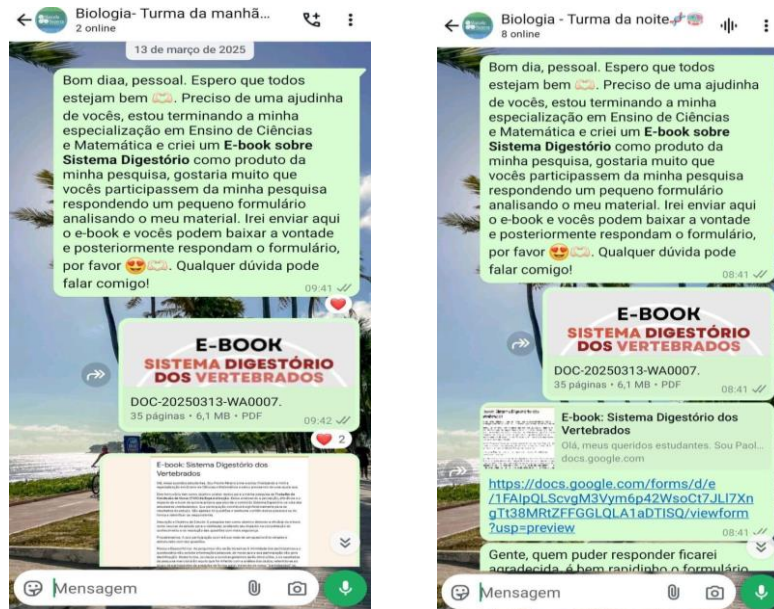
Biologia- Turma da manhã...
2 online

13 de março de 2025

Bom diaa, pessoal. Espero que todos estejam bem. Preciso de uma ajudinha de vocês, estou terminando a minha especialização em Ensino de Ciências e Matemática e criei um **E-book sobre Sistema Digestório** como produto da minha pesquisa, gostaria muito que vocês participassem da minha pesquisa respondendo um pequeno formulário analisando o meu material. Irei enviar aqui o e-book e vocês podem baixar a vontade e posteriormente respondam o formulário, por favor. Qualquer dúvida pode falar comigo!
09:41

E-BOOK
SISTEMA DIGESTÓRIO DOS VERTEBRADOS
DOC-20250313-WA0007.
35 páginas • 6,1 MB • PDF
09:42

2

E-book: Sistema Digestório dos Vertebrados
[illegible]

Mensagem

Biologia - Turma da noite
8 online

Bom dia, pessoal. Espero que todos estejam bem. Preciso de uma ajudinha de vocês, estou terminando a minha especialização em Ensino de Ciências e Matemática e criei um **E-book sobre Sistema Digestório** como produto da minha pesquisa, gostaria muito que vocês participassem da minha pesquisa respondendo um pequeno formulário analisando o meu material. Irei enviar aqui o e-book e vocês podem baixar a vontade e posteriormente respondam o formulário, por favor. Qualquer dúvida pode falar comigo!
08:41

E-BOOK
SISTEMA DIGESTÓRIO DOS VERTEBRADOS
DOC-20250313-WA0007.
35 páginas • 6,1 MB • PDF
08:41

E-book: Sistema Digestório dos Vertebrados
Olá, meus queridos estudantes. Sou Paol...
docs.google.com

https://docs.google.com/forms/d/e/1FAIpQLScvgM3Vym6p42WsoCt7JLl7XngTt38MRtZFFGGLQLA1aDTISQ/viewform?usp=preview
08:41

Gente, quem puder responder ficarei agradecida, é bem rapidinho o formulário

Mensagem